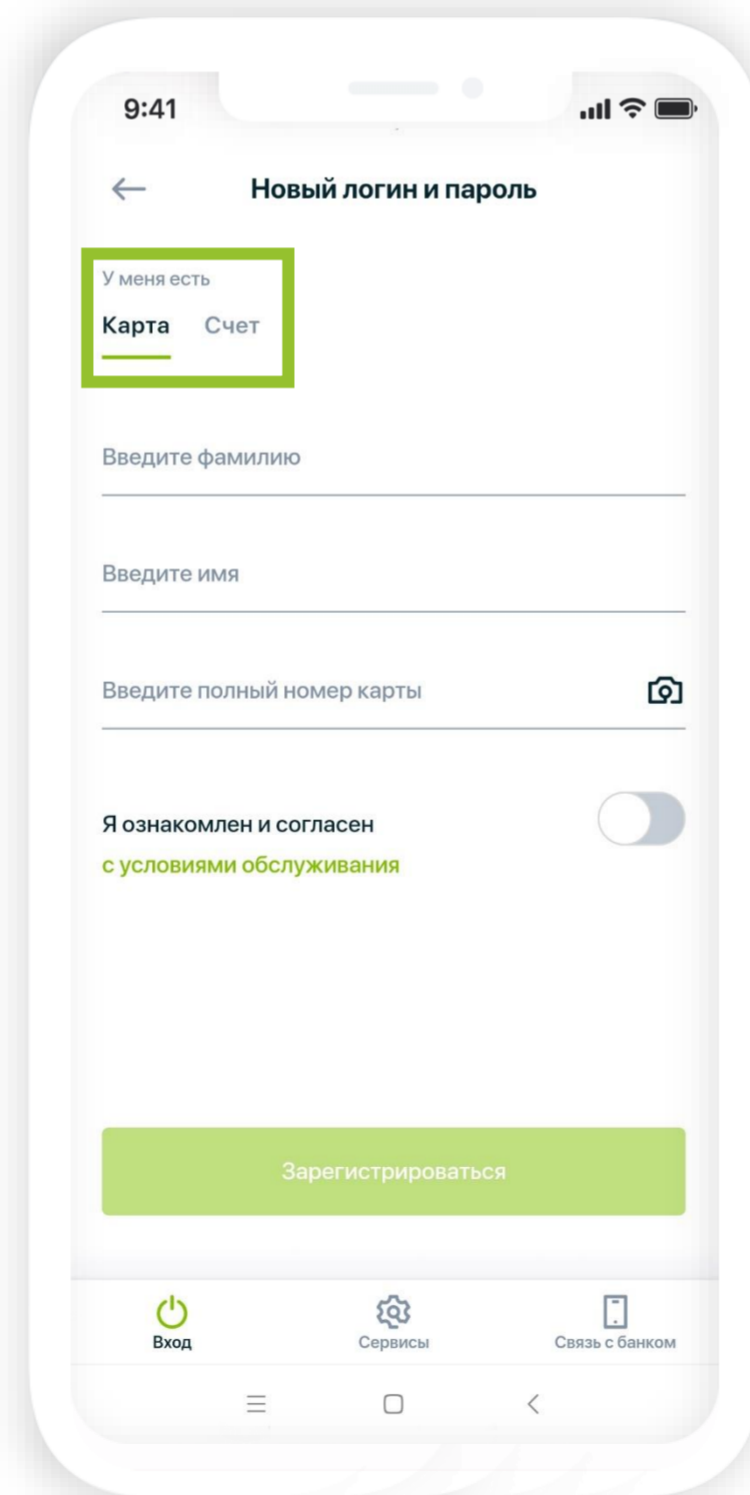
9:41

Новый логин и пароль

У меня есть

Карта Счет

Введите фамилию

Введите имя

Введите полный номер карты

Я ознакомлен и согласен
с условиями обслуживания

Зарегистрироваться

Вход Сервисы Связь с банком